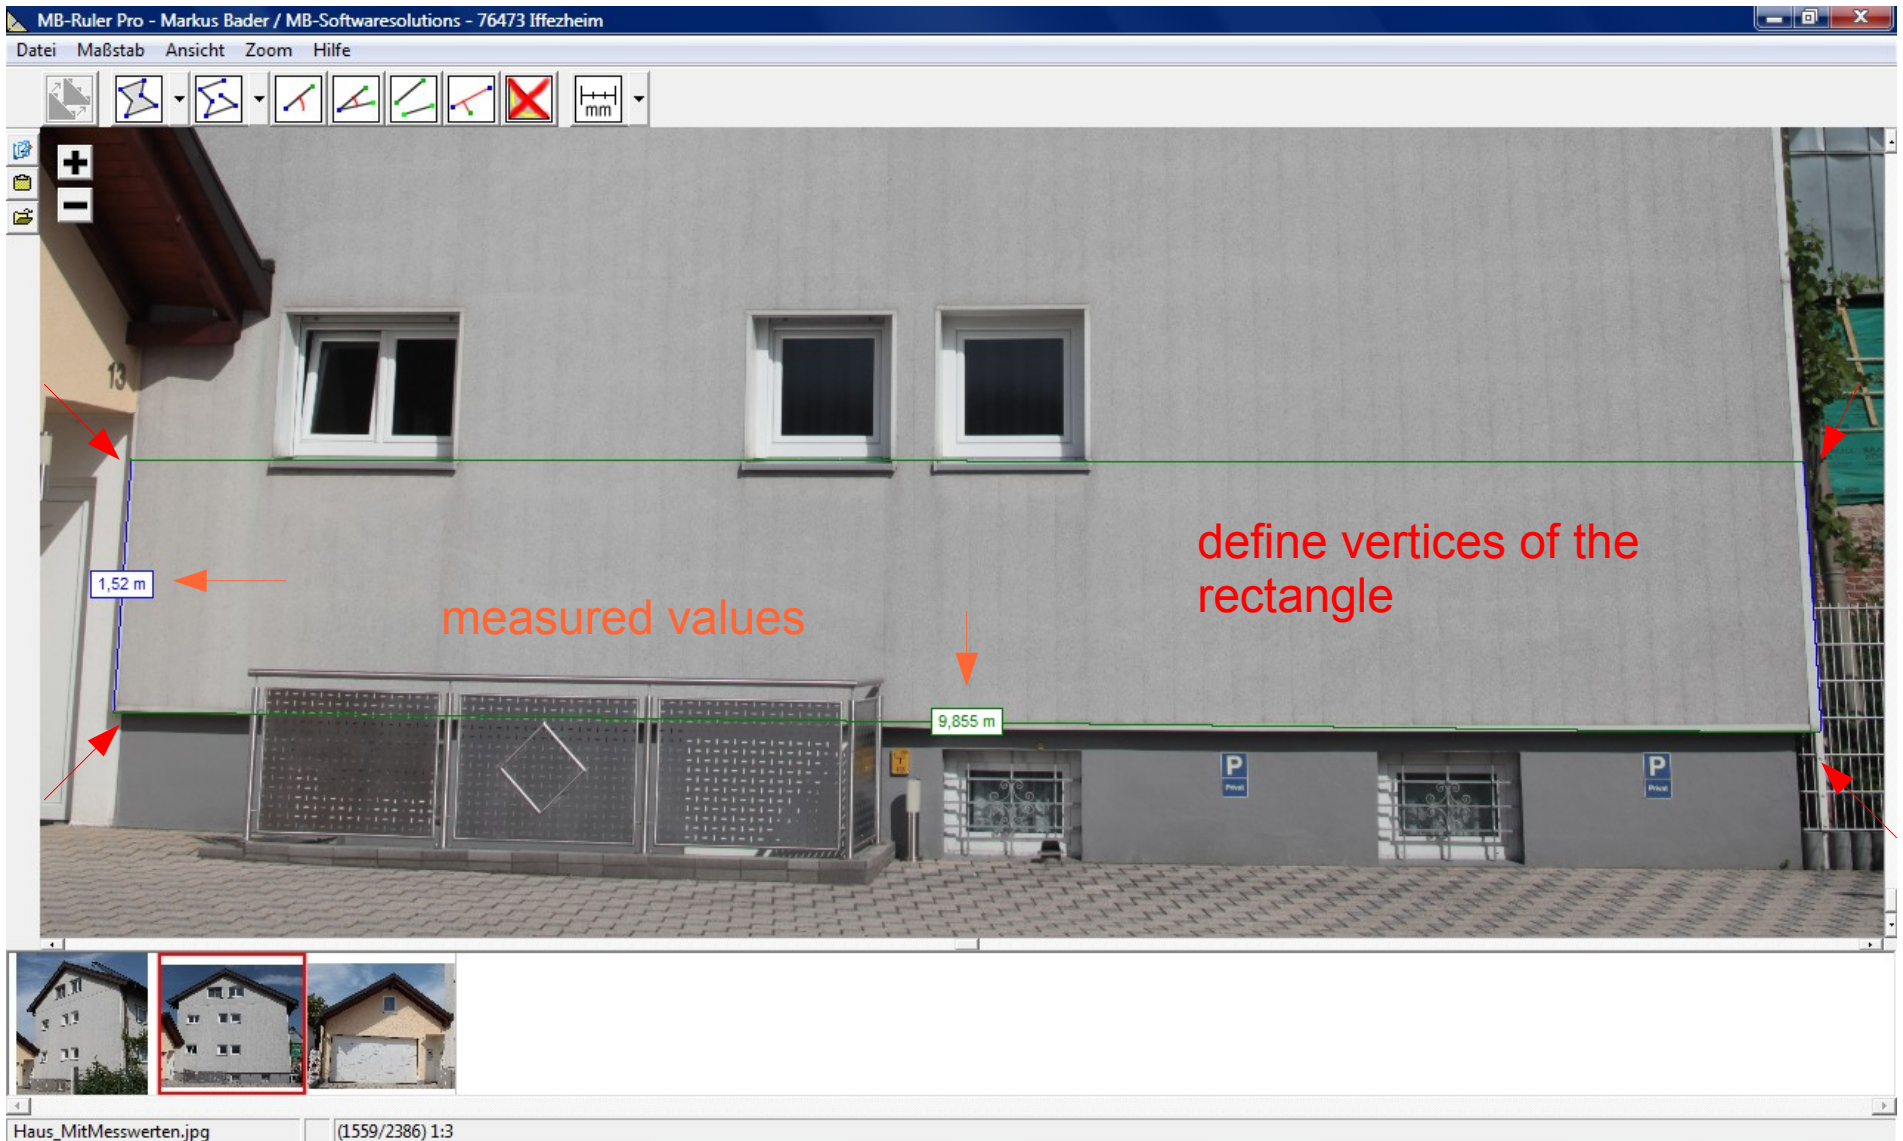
MB-Ruler Pro - Markus Bader / MB-Softwaresolutions - 76473 Iffezheim

Datei Maßstab Ansicht Zoom Hilfe

mm

13

1,52 m

measured values

define vertices of the rectangle

9,855 m

P

P

Haus_MitMesswerten.jpg

(1559/2386) 1:3